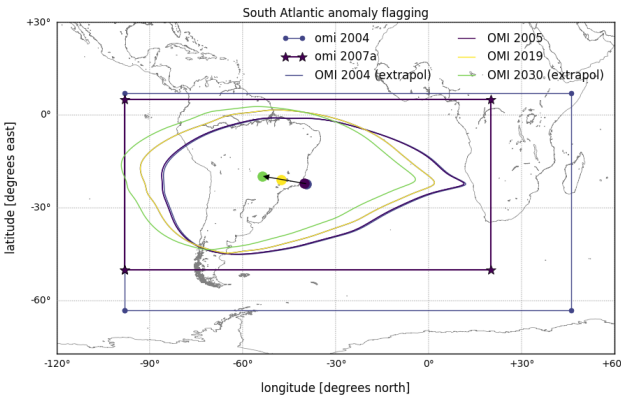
South Atlantic anomaly flagging

omi 2004
omi 2007a
OMI 2004 (extrapol)
OMI 2005
OMI 2019
OMI 2030 (extrapol)

+30°
0°
-30°
-60°

latitude [degrees east]

-120°
-90°
-60°
-30°
0°
+30°
+60

longitude [degrees north]